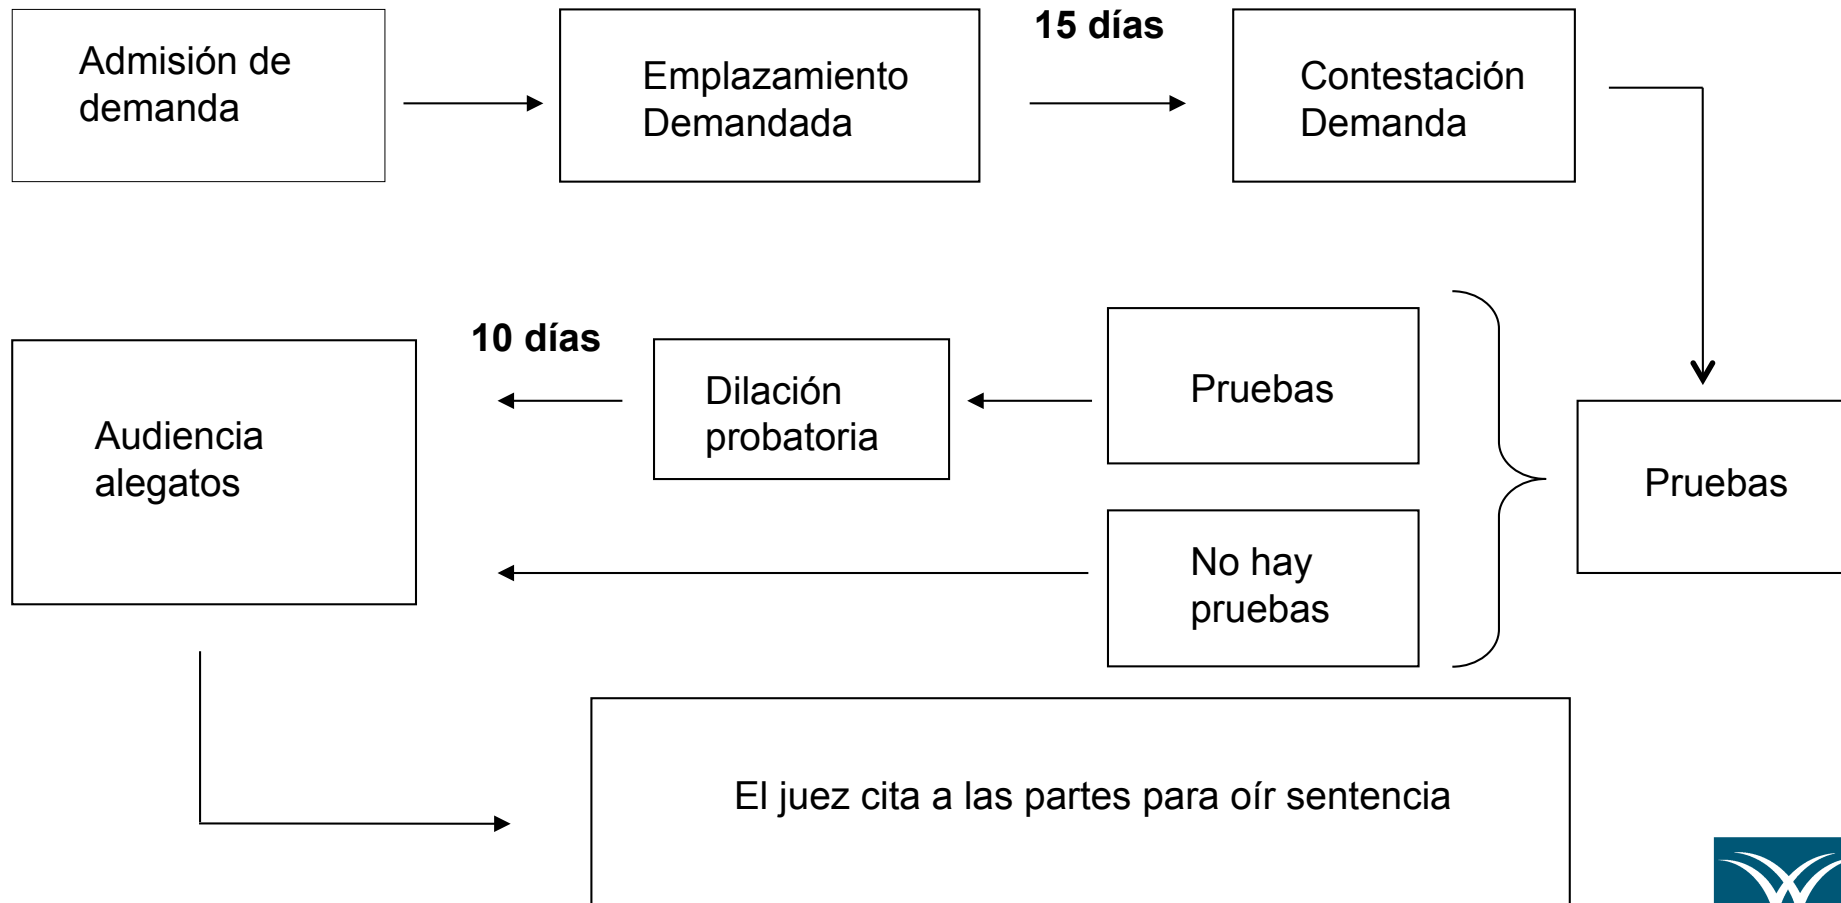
Admisión de demanda

Emplazamiento Demandada

15 días

Contestación Demanda

10 días

Audiencia alegatos

Dilación probatoria

Pruebas

No hay pruebas

Pruebas

El juez cita a las partes para oír sentencia